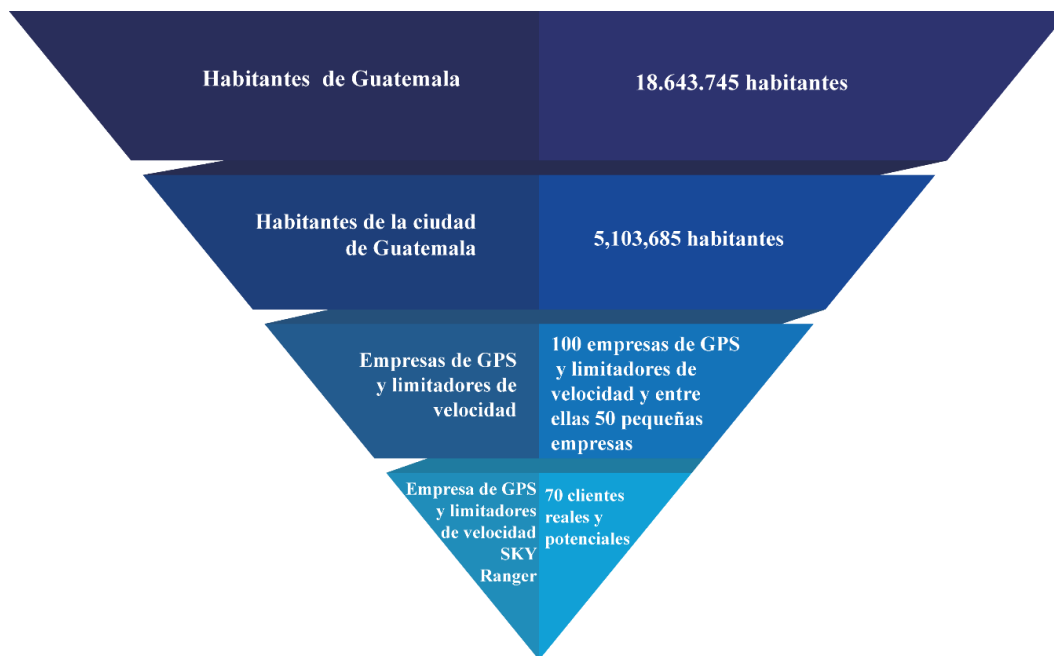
Habitantes de Guatemala

18.643.745 habitantes

Habitantes de la ciudad de Guatemala

5,103,685 habitantes

Empresas de GPS y limitadores de velocidad

100 empresas de GPS y limitadores de velocidad y entre ellas 50 pequeñas empresas

Empresa de GPS y limitadores de velocidad SKY Ranger

70 clientes reales y potenciales